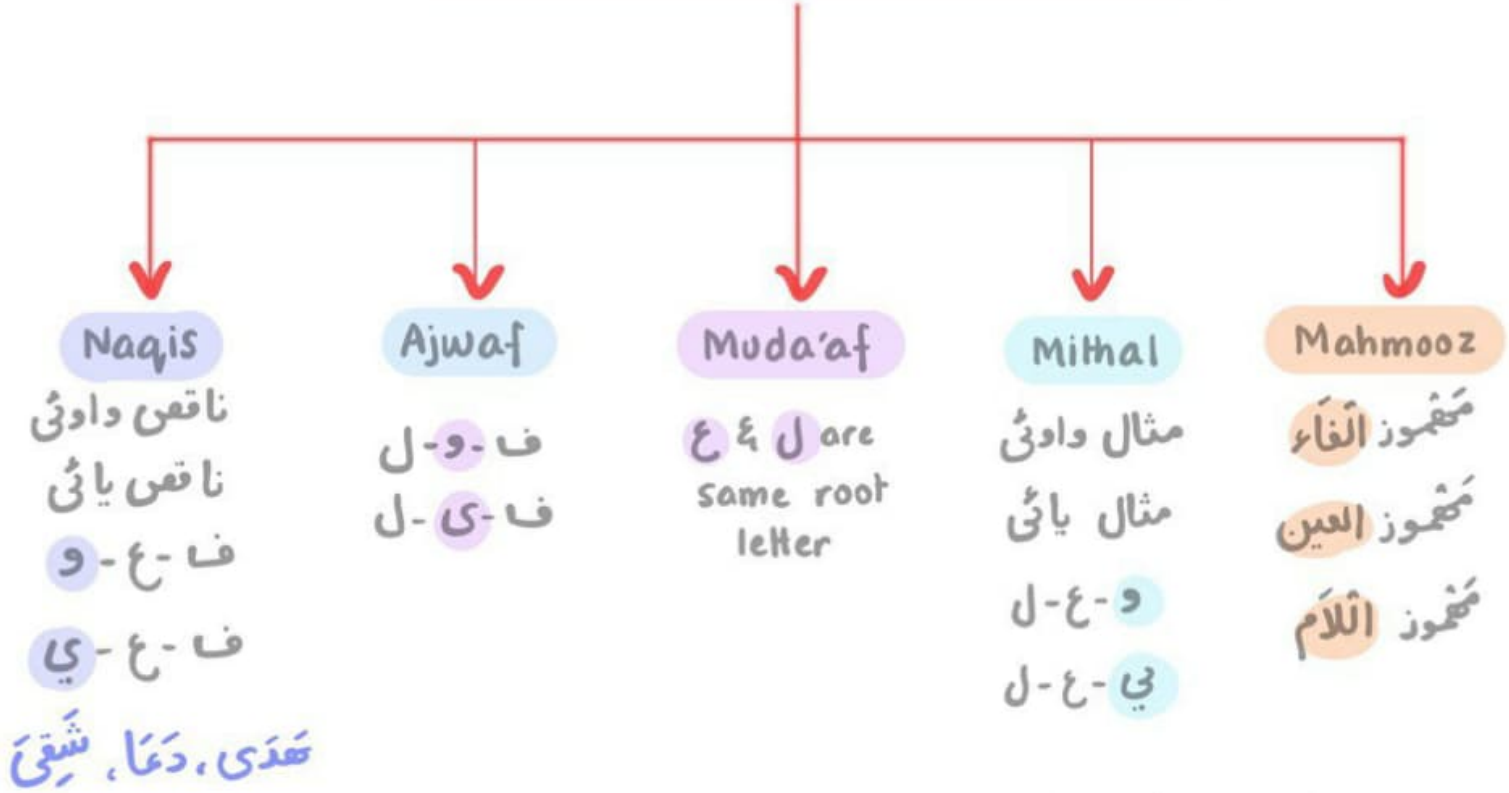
Naqis
ناقص واوئ
ناقص يائ
ف - ع - و
ف - ع - ي
هَدَى، دَعَا، شَقِيَ

Ajwaf
ف - و - ل
ف - ى - ل

Muda'af
ع & ل are same root letter

Mithal
مثال واوئ
مثال يائ
و - ع - ل
ي - ع - ل

Mahmooz
مَهْمُوز الفَاء
مَهْمُوز العين
مَهْمُوز اللَام